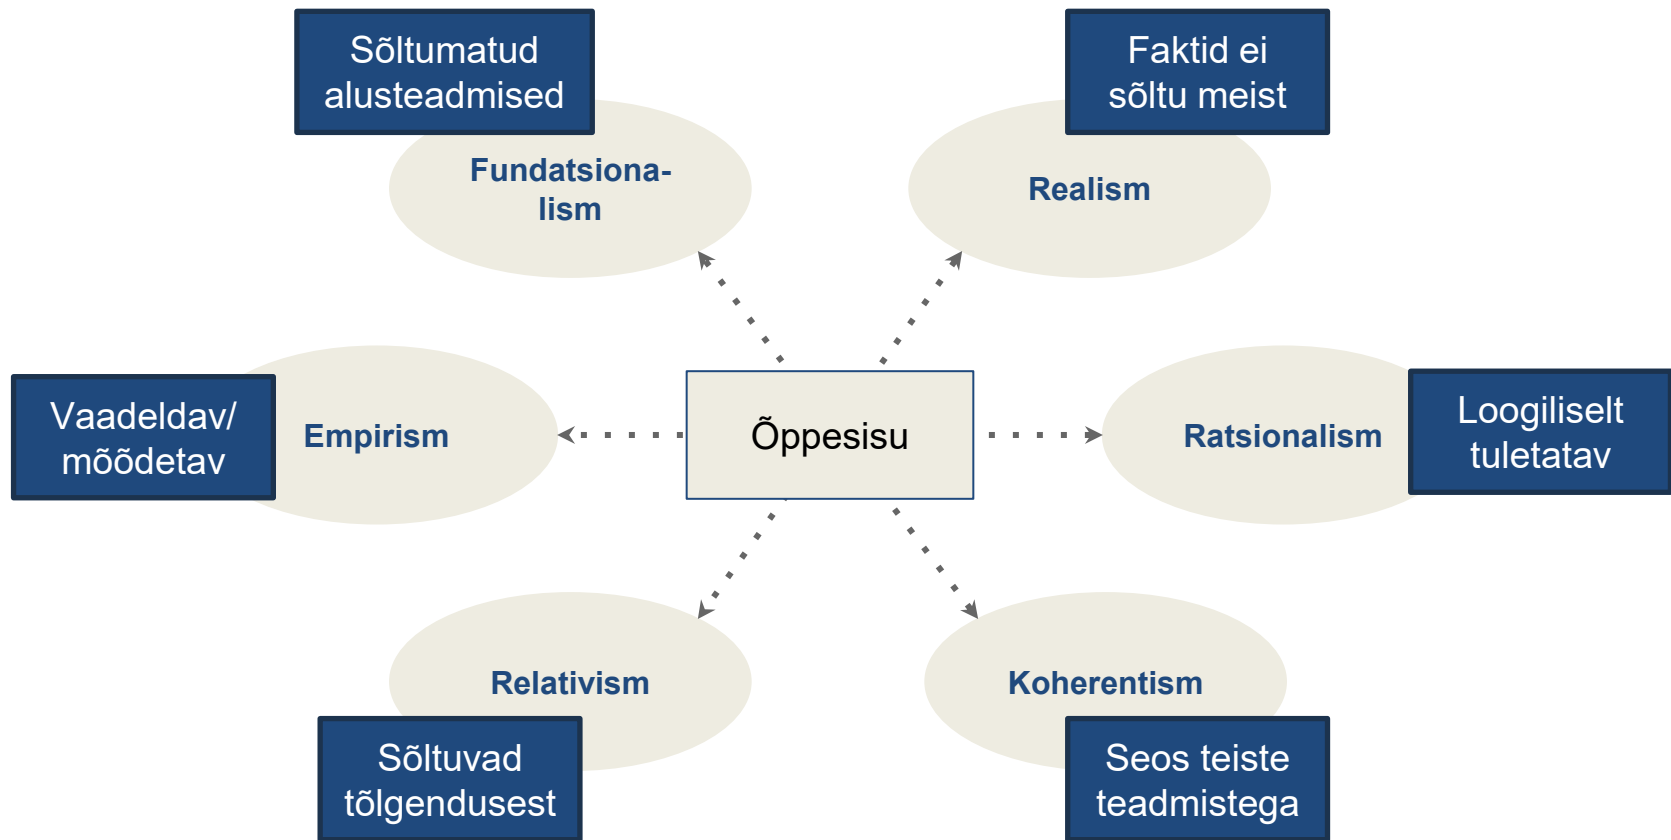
Sõltumatud alusteadmised

Fundatsionalism

Faktid ei sõltu meist

Realism

Vaadeldav/ mõõdetav

Empirism

Õppesisu

Ratsionalism

Loogiliselt tuletatav

Relativism

Sõltuvad tõlgendusest

Koherentism

Seos teiste teadmistega